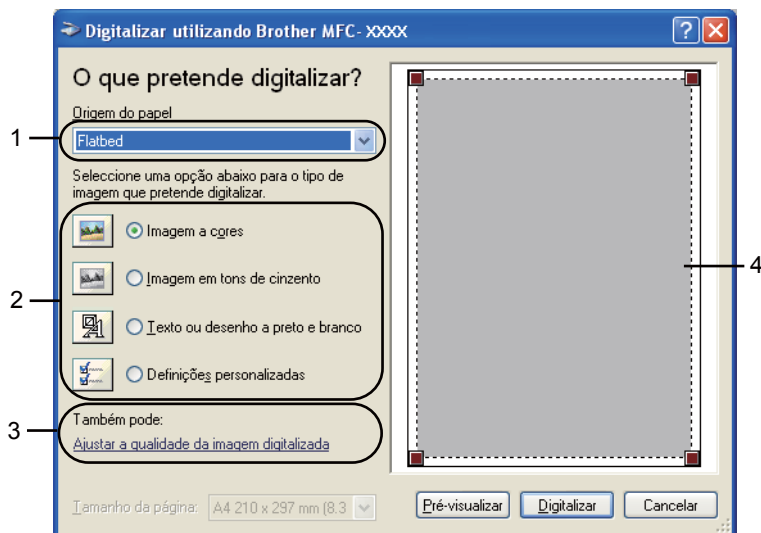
Digitalizar utilizando Brother MFC- XXXX

O que pretende digitalizar?

Origem do papel

1

Flatbed

Seleccione uma opção abaixo para o tipo de imagem que pretende digitalizar.

2

Imagem a cores

Imagem em tons de cinzento

Texto ou desenho a preto e branco

Definições personalizadas

3

Também pode:

Ajustar a qualidade da imagem digitalizada

4

Tamanho da página: A4 210 x 297 mm (8.3

Pré-visualizar

Digitalizar

Cancelar